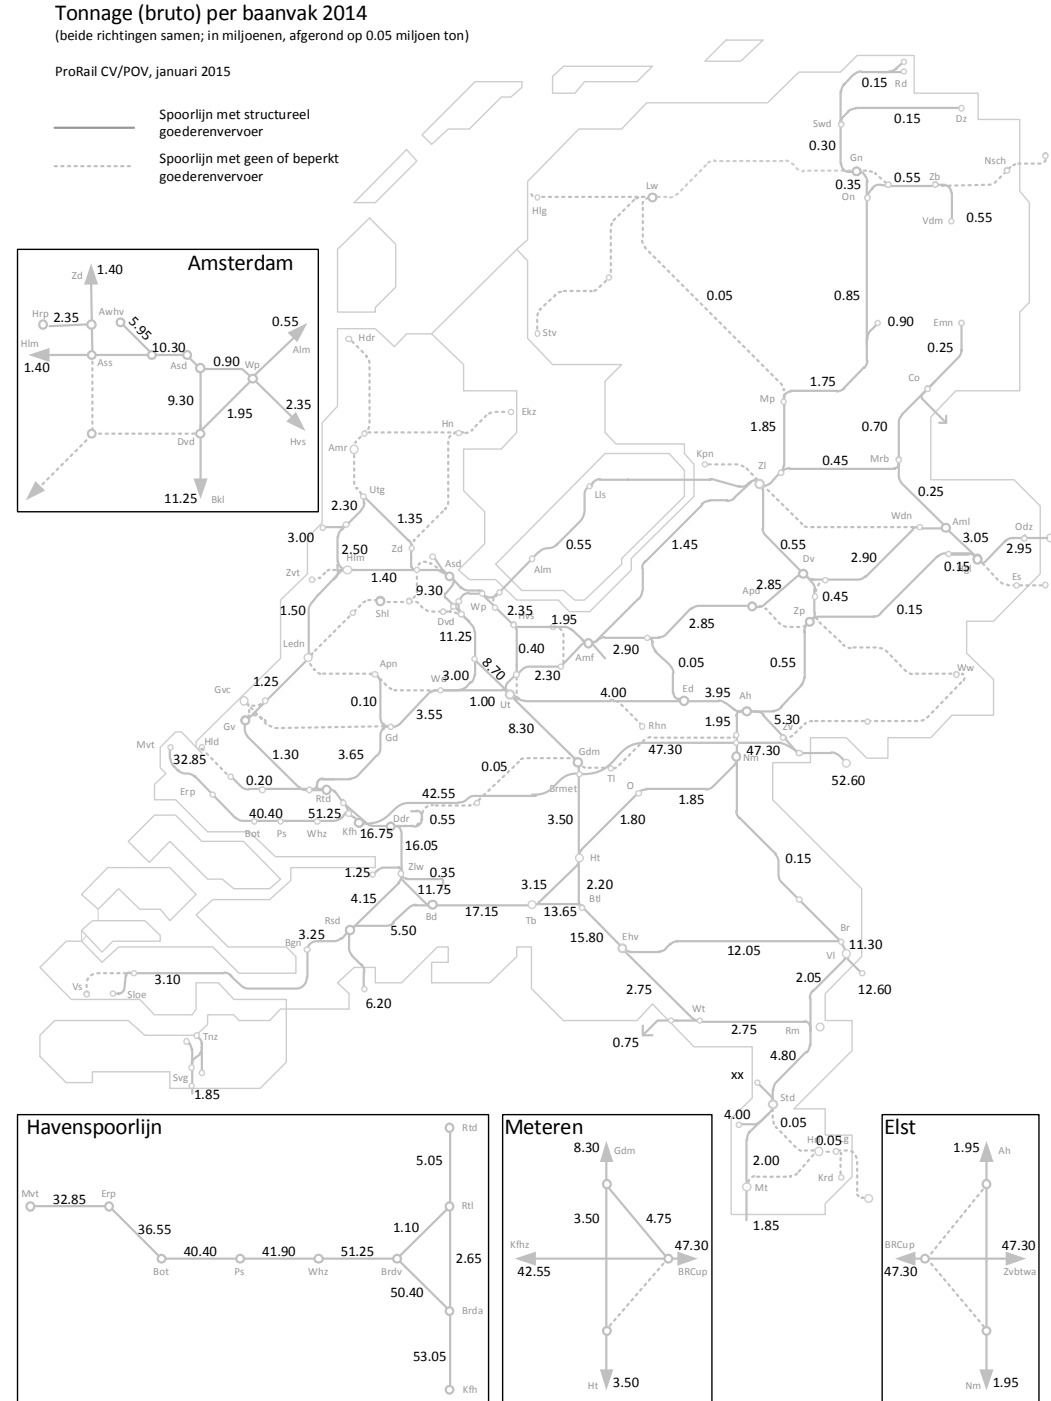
Tonnage (bruto) per baanvak 2014
(beide richtingen samen; in miljoenen, afgerond op 0.05 miljoen ton)

ProRail CV/POV, januari 2015

Spoorlijn met structureel goederenvervoer

Spoorlijn met geen of beperkt goederenvervoer

Amsterdam
Zd 1.40
Hrp 2.35
Awhv 5.95
Hlm 1.40
Ass
10.30
Asd
0.90
Wp
0.55
Alm
9.30
1.95
2.35
Hvs
Dvd
11.25 Bkl

0.15 Rd
Swd
0.15 Dz
0.30
Gn
0.35
On
0.55 Zb
Nsch
Vdm 0.55
Lw
Hlg
Stv
0.05
0.85
0.90
Emn
0.25
Co
Hdr
Ekz
Hn
Amr
Mp
1.75
1.85
0.70
Kpn
Zl
0.45
Mrb
0.25
Utg
2.30
1.35
3.00
2.50
Zd
Zvt
Hlm
1.40
Asd
9.30
Lls
0.55
Alm
1.45
0.55
Wdn
Aml
3.05
Odz
2.95
Dv
2.90
0.15
Es
1.50
Shl
Dvd
11.25
Wp
2.35
Hvs
1.95
Apd
2.85
0.45
Zp
0.15
Ledn
0.40
Amf
2.90
2.85
Apn
Gvc
1.25
8.70
Wd
3.00
2.30
0.05
0.55
Ww
Gv
0.10
3.55
1.00
Ut
4.00
Ed
3.95
Ah
1.95
5.30
Mvt
Hld
1.30
3.65
Gd
8.30
Rhn
Zv
32.85
Gdm
47.30
47.30
Nm
52.60
Erp
0.20
0.05
Tl
Rtd
42.55
Brmet
O
1.85
40.40
51.25
Bot
Ps
Whz
Kfh
16.75
Ddr
0.55
3.50
1.80
16.05
0.15
Ht
1.25
Zlw
0.35
11.75
3.15
2.20
Btl
4.15
Bd
17.15
Tb
13.65
Rsd
5.50
3.25
Bgn
15.80
Ehv
12.05
Br
11.30
Vl
3.10
Vs
Sloe
6.20
2.75
2.05
12.60
Wt
2.75
Rm
0.75
Tnz
4.80
Svg
xx
1.85
Std
4.00
0.05
0.05
2.00
Krd
Mt
1.85

Havenspoorlijn
Rtd
5.05
Mvt
32.85
Erp
Rtl
36.55
1.10
Bot
40.40
Ps
41.90
Whz
51.25
Brdv
2.65
50.40
Brda
53.05
Kfh

Meteren
8.30
Gdm
3.50
4.75
Kfhz
42.55
47.30
BRCup
Ht 3.50

Elst
1.95 Ah
BRCup
47.30
47.30
Zvbtwa
Nm 1.95